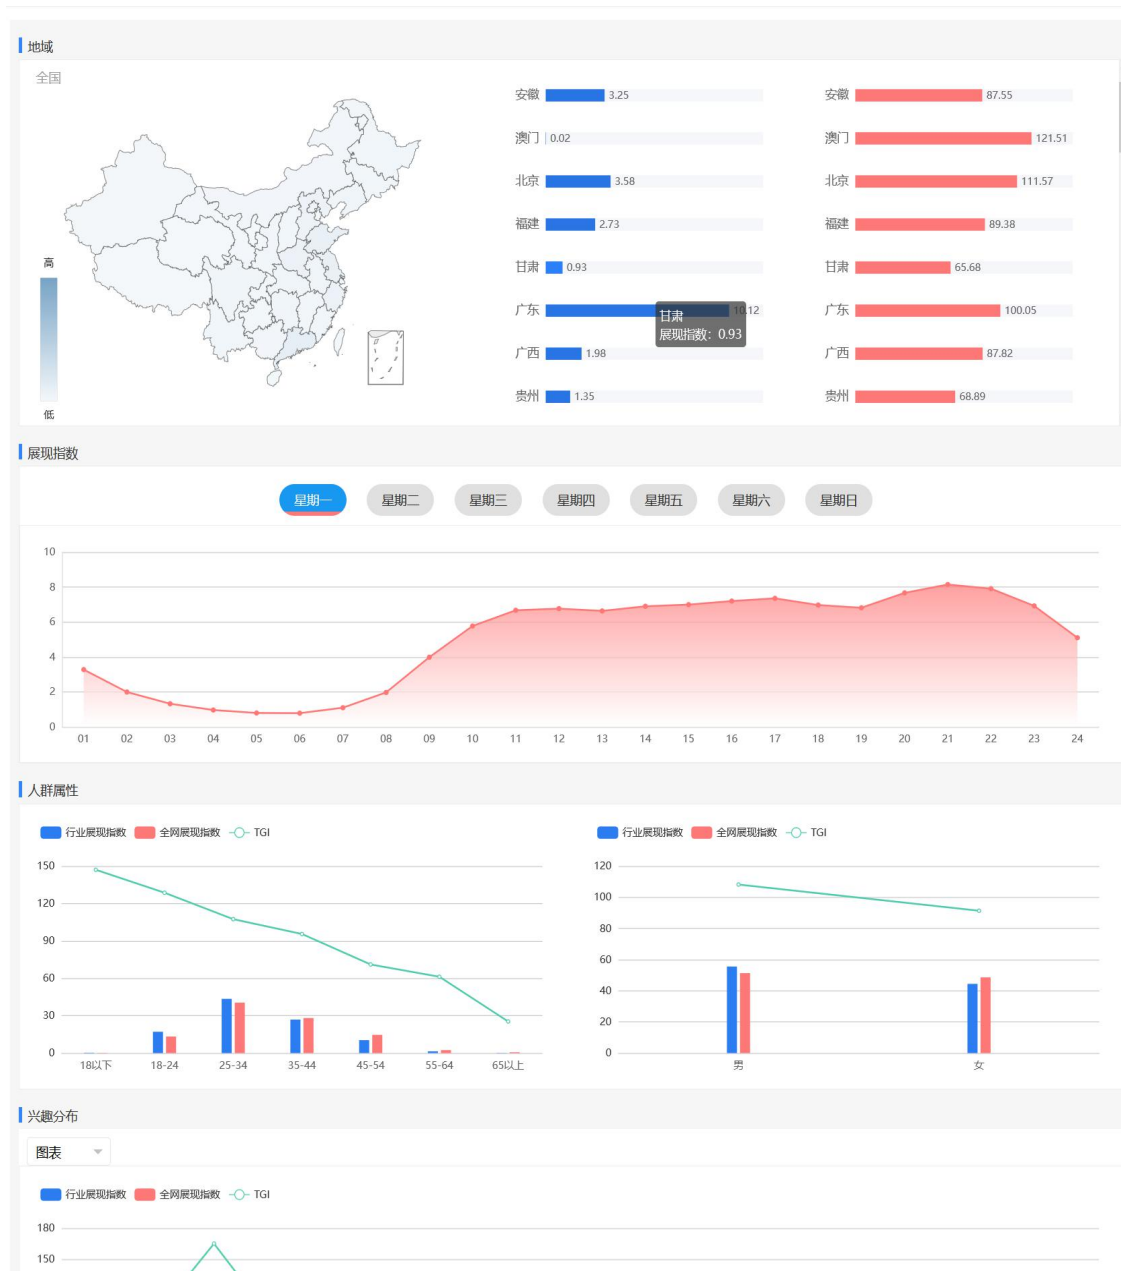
地域

全国

高

低

安徽 3.25
澳门 0.02
北京 3.58
福建 2.73
甘肃 0.93
广东 10.12
广西 1.98
贵州 1.35

甘肃
展现指数：0.93

安徽 87.55
澳门 121.51
北京 111.57
福建 89.38
甘肃 65.68
广东 100.05
广西 87.82
贵州 68.89

展现指数

星期一 星期二 星期三 星期四 星期五 星期六 星期日

10
8
6
4
2
0
01 02 03 04 05 06 07 08 09 10 11 12 13 14 15 16 17 18 19 20 21 22 23 24

人群属性

行业展现指数 全网展现指数 TGI

150
120
90
60
30
0
18以下 18-24 25-34 35-44 45-54 55-64 65以上

行业展现指数 全网展现指数 TGI

120
100
80
60
40
20
0
男 女

兴趣分布

图表

行业展现指数 全网展现指数 TGI

180
150